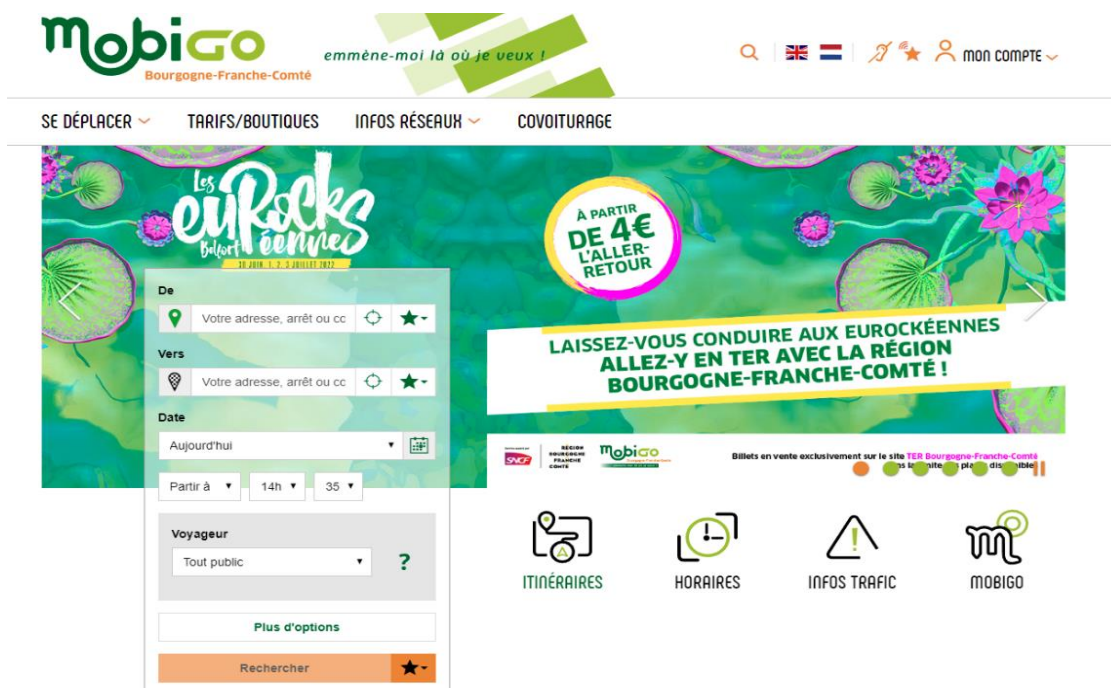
mobiGO
Bourgogne-Franche-Comté

emmène-moi là où je veux !

MON COMPTE

SE DÉPLACER
TARIFS/BOUTIQUES
INFOS RÉSEAUX
COVOITURAGE

Les eurockéennes Belfort
30 JUIN, 1, 2, 3 JUILLET 2022

À PARTIR DE 4€ L'ALLER-RETOUR

LAISSEZ-VOUS CONDUIRE AUX EUROCKÉENNES
ALLEZ-Y EN TER AVEC LA RÉGION BOURGOGNE-FRANCHE-COMTÉ !

SNCF
RÉGION BOURGOGNE FRANCHE COMTÉ
mobiGO

Billets en vente exclusivement sur le site TER Bourgogne-Franche-Comté
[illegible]

De
Votre adresse, arrêt ou cc
Vers
Votre adresse, arrêt ou cc
Date
Aujourd'hui
Partir à
14h
35
Voyageur
Tout public
?
Plus d'options
Rechercher

ITINÉRAIRES
HORAIRES
INFOS TRAFIC
MOBIGO